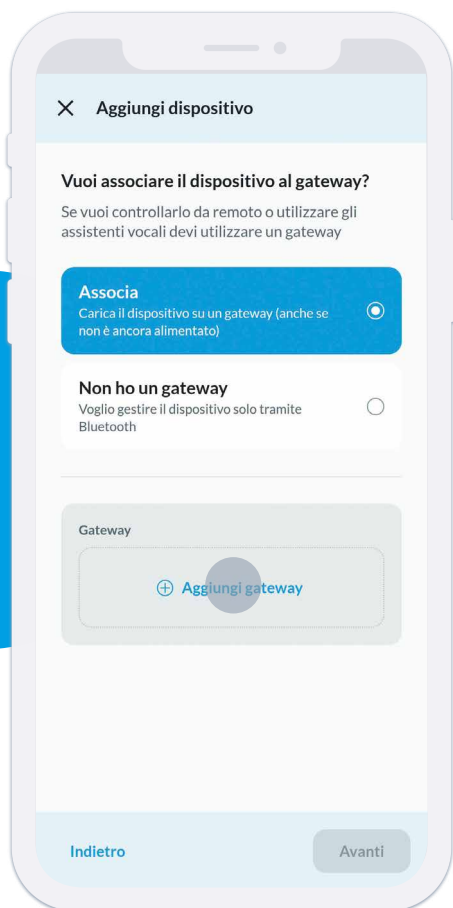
Aggiungi dispositivo

Vuoi associare il dispositivo al gateway?

Se vuoi controllarlo da remoto o utilizzare gli assistenti vocali devi utilizzare un gateway

Associa
Carica il dispositivo su un gateway (anche se non è ancora alimentato)

Non ho un gateway
Voglio gestire il dispositivo solo tramite Bluetooth

Gateway

Aggiungi gateway

Indietro

Avanti